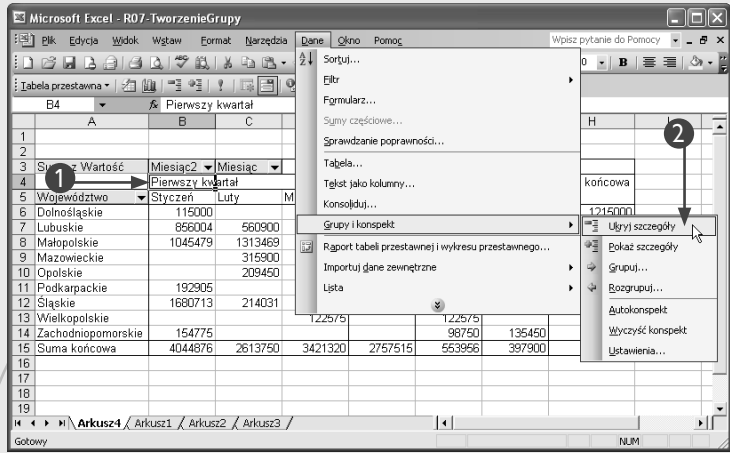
Microsoft Excel - R07-TworzenieGrupy

Plik Edycja Widok Wstaw Format Narzędzia Dane Okno Pomoc

Wpisz pytanie do Pomocy

Tabela przestawna ▾

B4 fx Pierwszy kwartał

| | A | B | C | | H |
|---|---|---|---|---|---|
| 1 | | | | | |
| 2 | | | | | |
| 3 | Suma z Wartość | Miesiąc2 ▾ | Miesiąc ▾ | | |
| 4 | | Pierwszy kwartał | | | końcowa |
| 5 | Województwo ▾ | Styczeń | Luty | M | |
| 6 | Dolnośląskie | 115000 | | | 1215000 |
| 7 | Lubuskie | 856004 | 560900 | | |
| 8 | Małopolskie | 1045479 | 1313469 | | |
| 9 | Mazowieckie | | 315900 | | |
| 10 | Opolskie | | 209450 | | |
| 11 | Podkarpackie | 192905 | | | |
| 12 | Śląskie | 1680713 | 214031 | | |
| 13 | Wielkopolskie | | | 122575 | 122575 |
| 14 | Zachodniopomorskie | 154775 | | | 98750 135450 |
| 15 | Suma końcowa | 4044876 | 2613750 | 3421320 2757515 | 553956 397900 |

Sortuj...
Filtr
Formularz...
Sumy częściowe...
Sprawdzanie poprawności...
Tabela...
Tekst jako kolumny...
Konsoliduj...
Grupy i konspekt
Raport tabeli przestawnej i wykresu przestawnego...
Importuj dane zewnętrzne
Lista

Ukryj szczegóły
Pokaż szczegóły
Grupuj...
Rozgrupuj...
Autokonspekt
Wyczyść konspekt
Ustawienia...

Arkusz4 / Arkusz1 / Arkusz2 / Arkusz3 /

Gotowy NUM

1
2